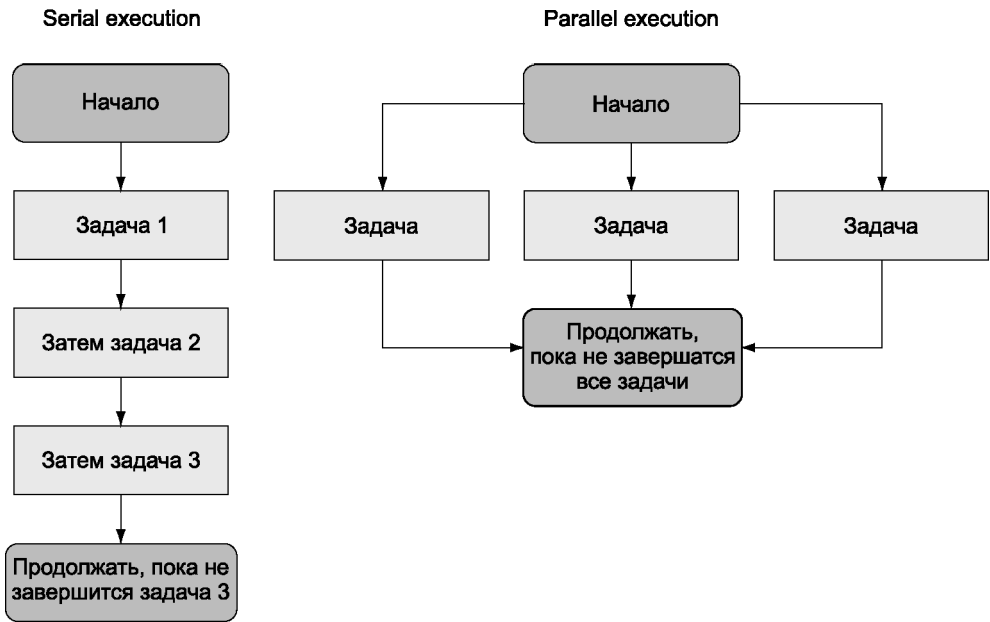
Serial execution

Начало

Задача 1

Затем задача 2

Затем задача 3

Продолжать, пока не завершится задача 3

Parallel execution

Начало

Задача

Задача

Задача

Продолжать, пока не завершатся все задачи